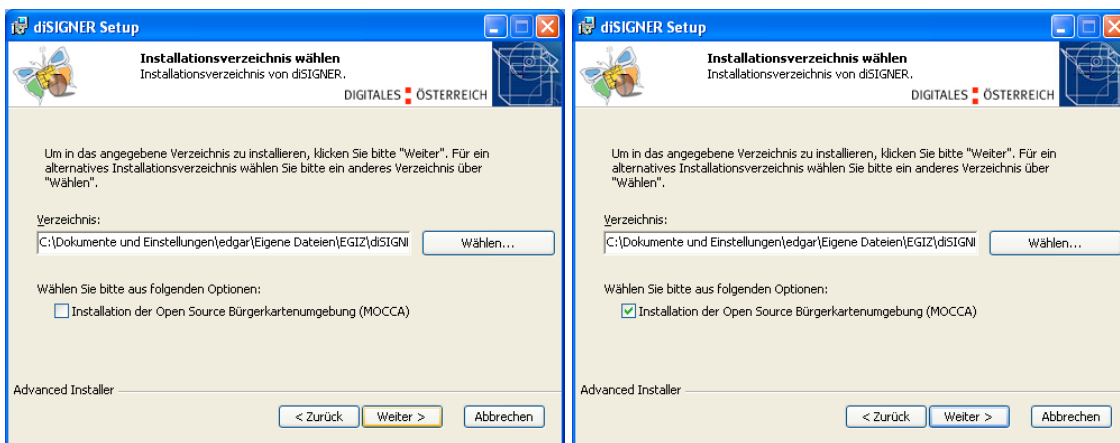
diSIGNER Setup

Installationsverzeichnis wählen
Installationsverzeichnis von diSIGNER.

DIGITALES ÖSTERREICH

Um in das angegebene Verzeichnis zu installieren, klicken Sie bitte "Weiter". Für ein alternatives Installationsverzeichnis wählen Sie bitte ein anderes Verzeichnis über "Wählen".

Verzeichnis:

C:\Dokumente und Einstellungen\edgar\Eigene Dateien\EGIZ\diSIGNI

Wählen...

Wählen Sie bitte aus folgenden Optionen:

Installation der Open Source Bürgerkartenumgebung (MOCCA)

Advanced Installer

< Zurück

Weiter >

Abbrechen

diSIGNER Setup

Installationsverzeichnis wählen
Installationsverzeichnis von diSIGNER.

DIGITALES ÖSTERREICH

Um in das angegebene Verzeichnis zu installieren, klicken Sie bitte "Weiter". Für ein alternatives Installationsverzeichnis wählen Sie bitte ein anderes Verzeichnis über "Wählen".

Verzeichnis:

C:\Dokumente und Einstellungen\edgar\Eigene Dateien\EGIZ\diSIGNI

Wählen...

Wählen Sie bitte aus folgenden Optionen:

Installation der Open Source Bürgerkartenumgebung (MOCCA)

Advanced Installer

< Zurück

Weiter >

Abbrechen